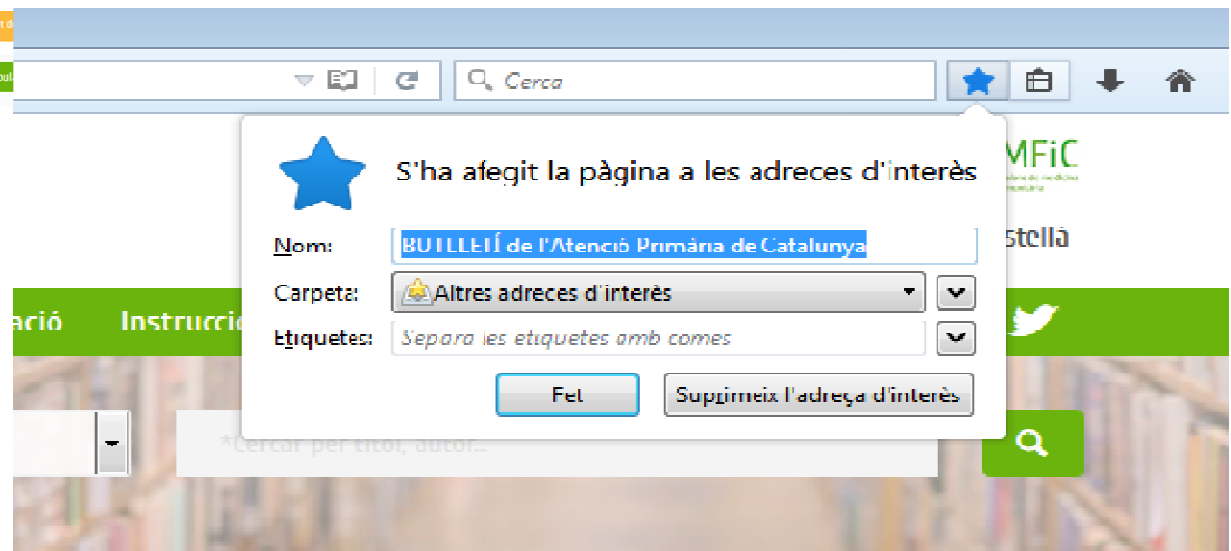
Cerca

S'ha afegit la pàgina a les adreces d'interès

Nom: BUTLLETÍ de l'Atenció Primària de Catalunya

Carpeta: Altres adreces d'interès

Etiquetes: Separa les etiquetes amb comes

Fet

Suprimeix l'adreça d'interès

MFiC

stella

ació Instrucci

*Cercar per títol, autor...